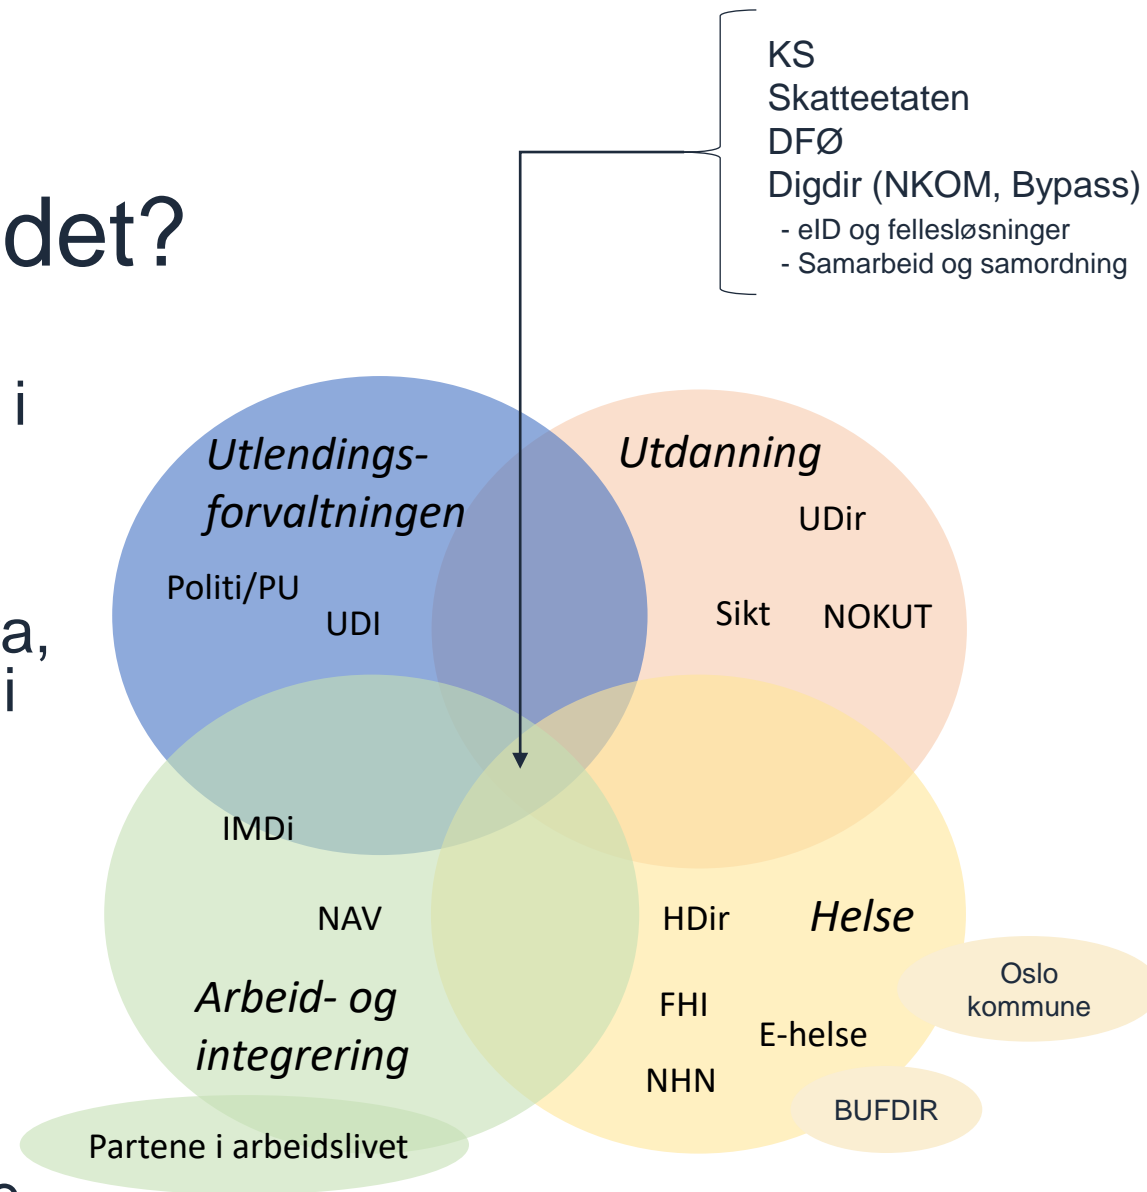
KS
Skatteetaten
DFØ
Digdir (NKOM, Bypass)
- eID og fellesløsninger
- Samarbeid og samordning

det?

i

a,
i

Utlendings-forvaltningen

Politi/PU

UDI

Utdanning

UDir

Sikt

NOKUT

IMDi

NAV

Arbeid- og integrering

HDir

Helse

FHI

E-helse

NHN

Oslo kommune

BUFDIR

Partene i arbeidslivet